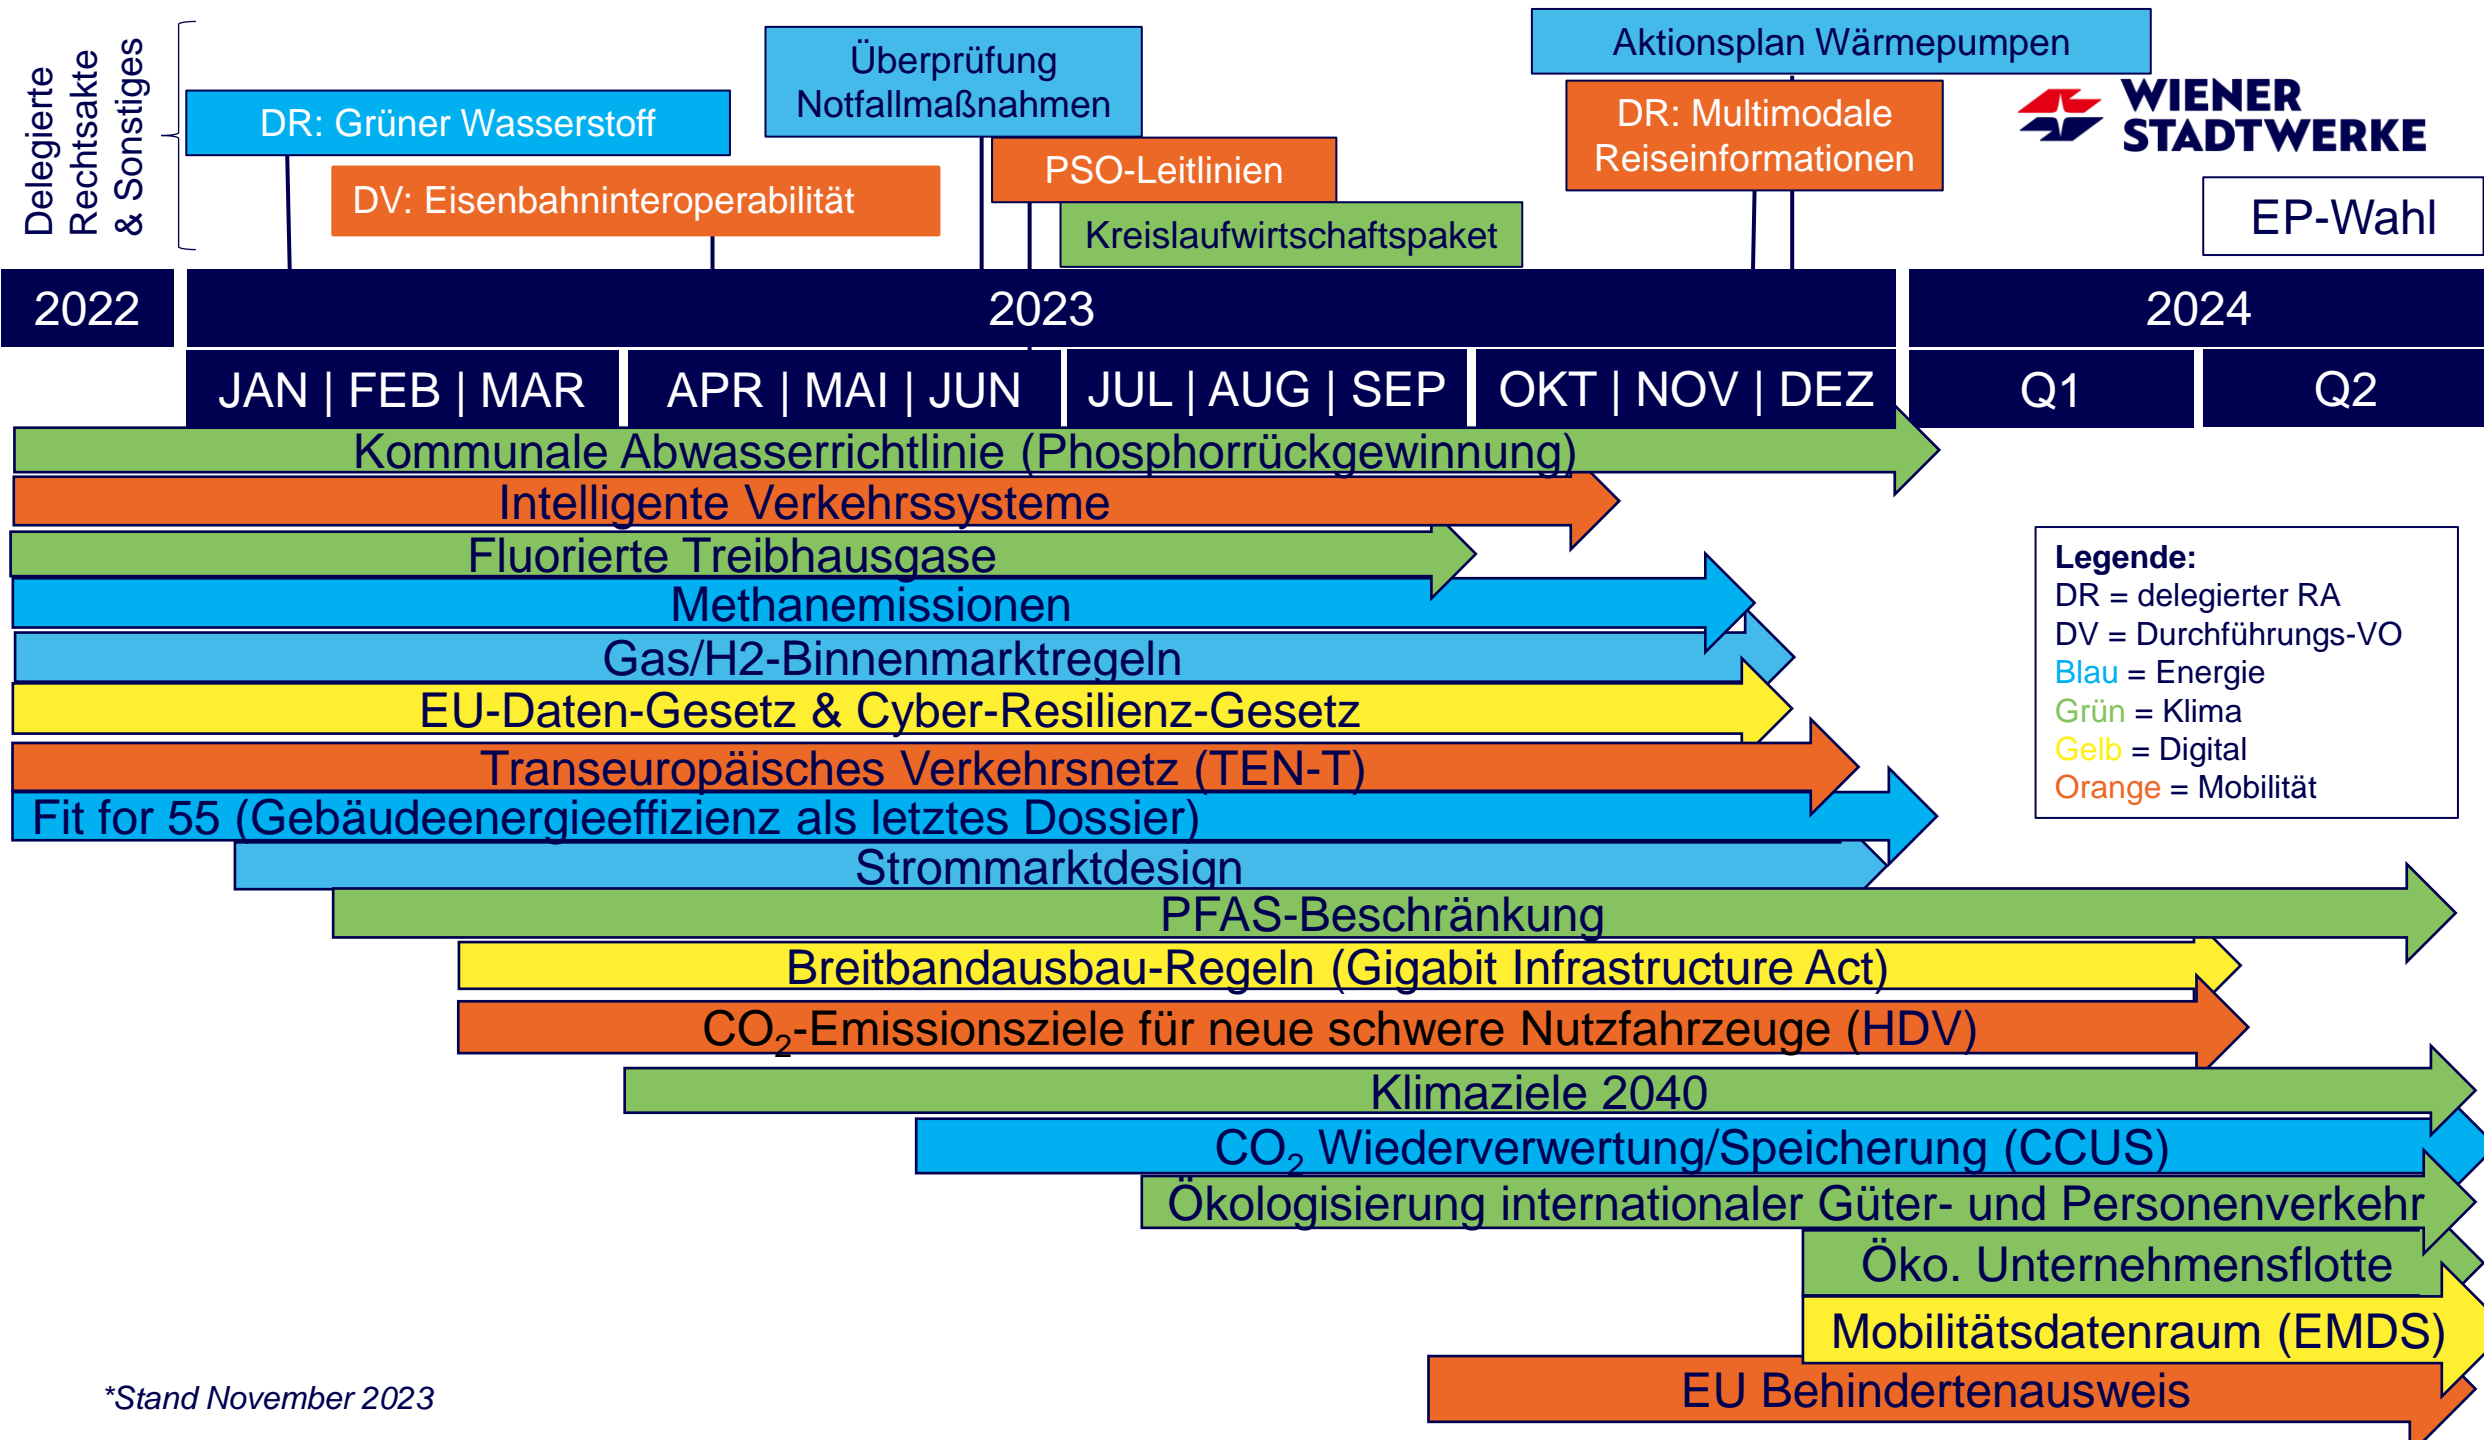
Delegierte Rechtsakte & Sonstiges

DR: Grüner Wasserstoff

Überprüfung Notfallmaßnahmen

Aktionsplan Wärmepumpen

DV: Eisenbahninteroperabilität

PSO-Leitlinien

DR: Multimodale Reiseinformationen

Kreislaufwirtschaftspaket

WIENER STADTWERKE

EP-Wahl

| 2022 | 2023 | | | | 2024 | |
|---|---|---|---|---|---|---|
| | JAN \| FEB \| MAR | APR \| MAI \| JUN | JUL \| AUG \| SEP | OKT \| NOV \| DEZ | Q1 | Q2 |

Kommunale Abwasserrichtlinie (Phosphorrückgewinnung)

Intelligente Verkehrssysteme

Fluorierte Treibhausgase

Methanemissionen

Gas/H2-Binnenmarktregeln

EU-Daten-Gesetz & Cyber-Resilienz-Gesetz

Transeuropäisches Verkehrsnetz (TEN-T)

Fit for 55 (Gebäudeenergieeffizienz als letztes Dossier)

Strommarktdesign

PFAS-Beschränkung

Breitbandausbau-Regeln (Gigabit Infrastructure Act)

$CO_2$-Emissionsziele für neue schwere Nutzfahrzeuge (HDV)

Klimaziele 2040

$CO_2$ Wiederverwertung/Speicherung (CCUS)

Ökologisierung internationaler Güter- und Personenverkehr

Öko. Unternehmensflotte

Mobilitätsdatenraum (EMDS)

EU Behindertenausweis

Legende:
DR = delegierter RA
DV = Durchführungs-VO
Blau = Energie
Grün = Klima
Gelb = Digital
Orange = Mobilität

*Stand November 2023